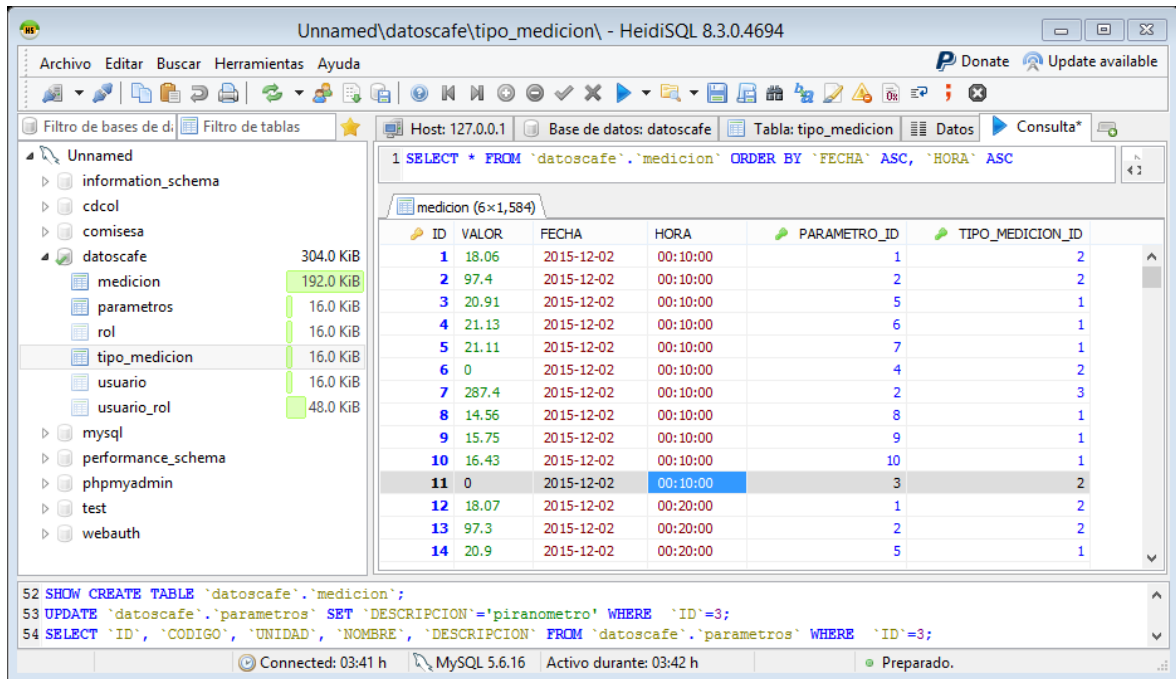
Unnamed\datoscafe\tipo_medicion\ - HeidiSQL 8.3.0.4694

Archivo Editar Buscar Herramientas Ayuda

Donate Update available

Filtro de bases de d: Filtro de tablas

Host: 127.0.0.1 Base de datos: datoscafe Tabla: tipo_medicion Datos Consulta*

Unnamed
information_schema
cdcol
comisesa
datoscafe 304.0 KiB
medicion 192.0 KiB
parametros 16.0 KiB
rol 16.0 KiB
tipo_medicion 16.0 KiB
usuario 16.0 KiB
usuario_rol 48.0 KiB
mysql
performance_schema
phpmyadmin
test
webauth

1 SELECT * FROM `datoscafe`.`medicion` ORDER BY `FECHA` ASC, `HORA` ASC

medicion (6×1,584)

| ID | VALOR | FECHA | HORA | PARAMETRO_ID | TIPO_MEDICION_ID |
|---|---|---|---|---|---|
| 1 | 18.06 | 2015-12-02 | 00:10:00 | 1 | 2 |
| 2 | 97.4 | 2015-12-02 | 00:10:00 | 2 | 2 |
| 3 | 20.91 | 2015-12-02 | 00:10:00 | 5 | 1 |
| 4 | 21.13 | 2015-12-02 | 00:10:00 | 6 | 1 |
| 5 | 21.11 | 2015-12-02 | 00:10:00 | 7 | 1 |
| 6 | 0 | 2015-12-02 | 00:10:00 | 4 | 2 |
| 7 | 287.4 | 2015-12-02 | 00:10:00 | 2 | 3 |
| 8 | 14.56 | 2015-12-02 | 00:10:00 | 8 | 1 |
| 9 | 15.75 | 2015-12-02 | 00:10:00 | 9 | 1 |
| 10 | 16.43 | 2015-12-02 | 00:10:00 | 10 | 1 |
| 11 | 0 | 2015-12-02 | 00:10:00 | 3 | 2 |
| 12 | 18.07 | 2015-12-02 | 00:20:00 | 1 | 2 |
| 13 | 97.3 | 2015-12-02 | 00:20:00 | 2 | 2 |
| 14 | 20.9 | 2015-12-02 | 00:20:00 | 5 | 1 |

52 SHOW CREATE TABLE `datoscafe`.`medicion`;
53 UPDATE `datoscafe`.`parametros` SET `DESCRIPCION`='piranometro' WHERE `ID`=3;
54 SELECT `ID`, `CODIGO`, `UNIDAD`, `NOMBRE`, `DESCRIPCION` FROM `datoscafe`.`parametros` WHERE `ID`=3;

Connected: 03:41 h MySQL 5.6.16 Activo durante: 03:42 h Preparado.